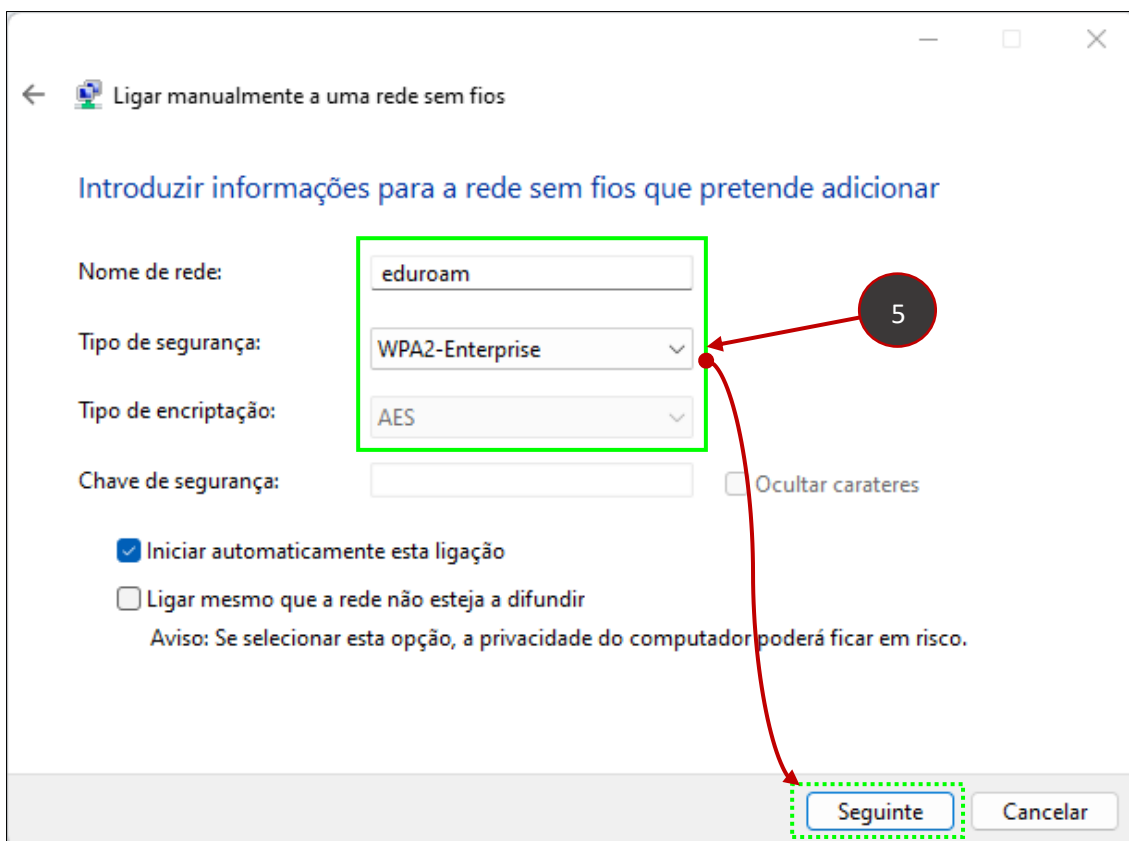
Ligar manualmente a uma rede sem fios

Introduzir informações para a rede sem fios que pretende adicionar

Nome de rede: eduroam

Tipo de segurança: WPA2-Enterprise

Tipo de encriptação: AES

Chave de segurança:

Ocultar carateres

5

Iniciar automaticamente esta ligação

Ligar mesmo que a rede não esteja a difundir

Aviso: Se selecionar esta opção, a privacidade do computador poderá ficar em risco.

Seguinte

Cancelar